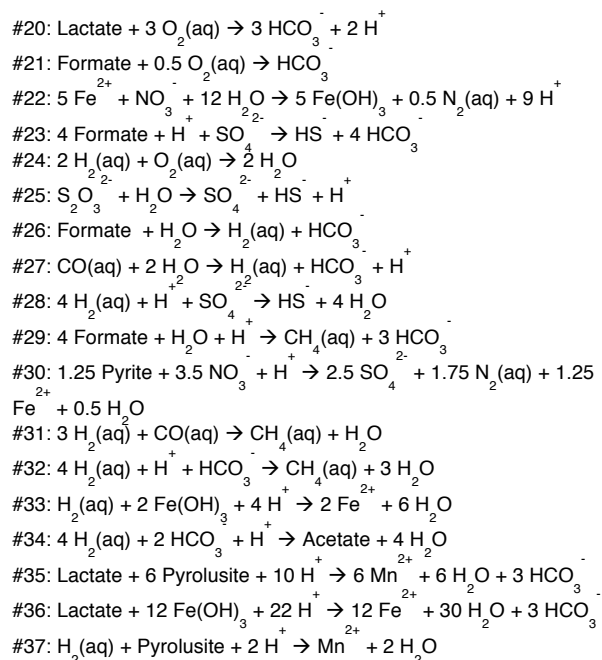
#20: Lactate + 3 $O_2$(aq) → 3 $HCO_3^-$ + 2 $H^+$
#21: Formate + 0.5 $O_2$(aq) → $HCO_3^-$
#22: 5 $Fe^{2+}$ + $NO_3^-$ + 12 $H_2O$ → 5 $Fe(OH)_3$ + 0.5 $N_2$(aq) + 9 $H^+$
#23: 4 Formate + $H^+$ + $SO_4^{2-}$ → $HS^-$ + 4 $HCO_3^-$
#24: 2 $H_2$(aq) + $O_2$(aq) → 2 $H_2O$
#25: $S_2O_3^{2-}$ + $H_2O$ → $SO_4^{2-}$ + $HS^-$ + $H^+$
#26: Formate + $H_2O$ → $H_2$(aq) + $HCO_3^-$
#27: CO(aq) + 2 $H_2O$ → $H_2$(aq) + $HCO_3^-$ + $H^+$
#28: 4 $H_2$(aq) + $H^+$ + $SO_4^{2-}$ → $HS^-$ + 4 $H_2O$
#29: 4 Formate + $H_2O$ + $H^+$ → $CH_4$(aq) + 3 $HCO_3^-$
#30: 1.25 Pyrite + 3.5 $NO_3^-$ + $H^+$ → 2.5 $SO_4^{2-}$ + 1.75 $N_2$(aq) + 1.25 $Fe^{2+}$ + 0.5 $H_2O$
#31: 3 $H_2$(aq) + CO(aq) → $CH_4$(aq) + $H_2O$
#32: 4 $H_2$(aq) + $H^+$ + $HCO_3^-$ → $CH_4$(aq) + 3 $H_2O$
#33: $H_2$(aq) + 2 $Fe(OH)_3$ + 4 $H^+$ → 2 $Fe^{2+}$ + 6 $H_2O$
#34: 4 $H_2$(aq) + 2 $HCO_3^-$ + $H^+$ → Acetate + 4 $H_2O$
#35: Lactate + 6 Pyrolusite + 10 $H^+$ → 6 $Mn^{2+}$ + 6 $H_2O$ + 3 $HCO_3^-$
#36: Lactate + 12 $Fe(OH)_3$ + 22 $H^+$ → 12 $Fe^{2+}$ + 30 $H_2O$ + 3 $HCO_3^-$
#37: $H_2$(aq) + Pyrolusite + 2 $H^+$ → $Mn^{2+}$ + 2 $H_2O$